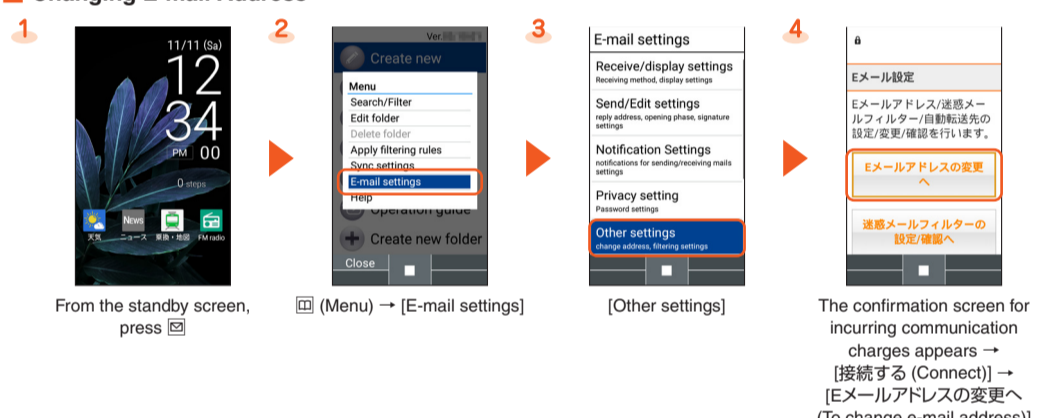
Changing E-mail Address

1

11/11 (Sa)
12
34
PM 00
0 steps
天気 News ニュース 乗換・地図 FM radio

From the standby screen, press ✉

2

Ver.
Create new
Menu
Search/Filter
Edit folder
Delete folder
Apply filtering rules
Sync settings
E-mail settings
Help
Operation guide
Create new folder
Close

▥ (Menu) → [E-mail settings]

3

E-mail settings
Receive/display settings
Receiving method, display settings
Send/Edit settings
reply address, opening phase, signature settings
Notification Settings
notifications for sending/receiving mails settings
Privacy setting
Password settings
Other settings
change address, filtering settings

[Other settings]

4

Eメール設定
Eメールアドレス/迷惑メールフィルター/自動転送先の設定/変更/確認を行います。
Eメールアドレスの変更へ
迷惑メールフィルターの設定/確認へ

The confirmation screen for incurring communication charges appears → [接続する (Connect)] → [Eメールアドレスの変更へ (To change e-mail address)]